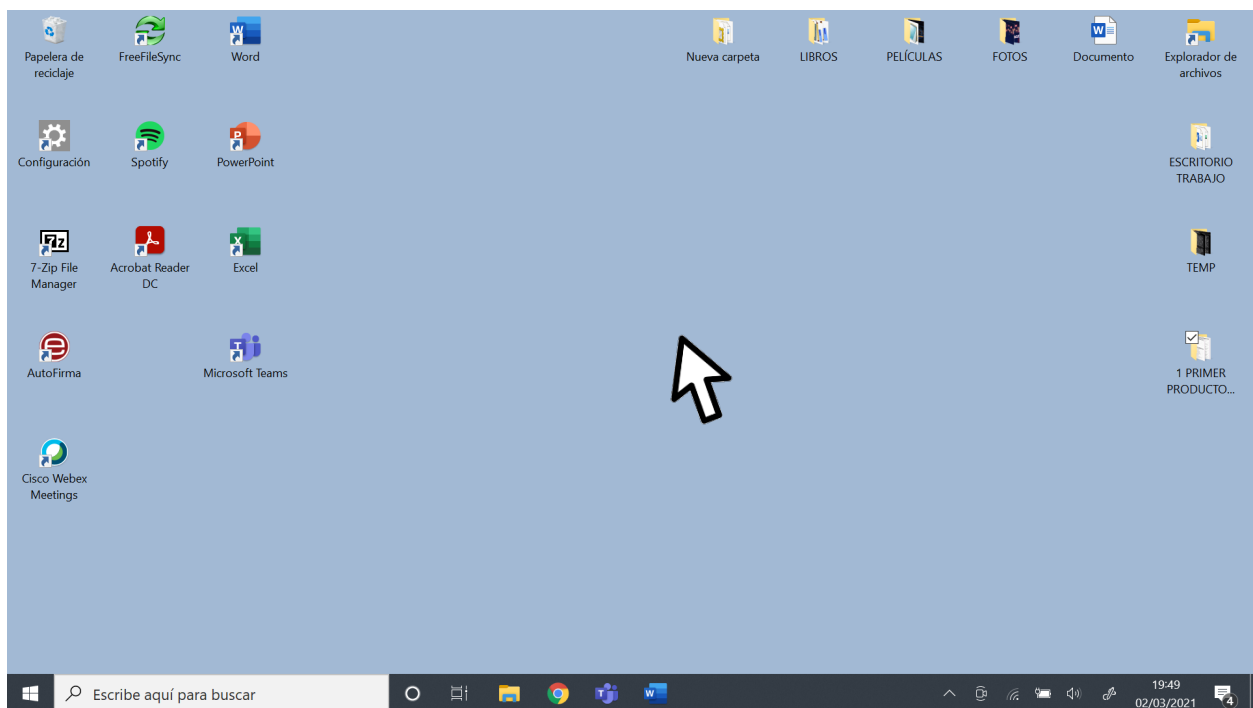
Papelera de reciclaje

FreeFileSync

Word

Nueva carpeta

LIBROS

PELÍCULAS

FOTOS

Documento

Explorador de archivos

Configuración

Spotify

PowerPoint

ESCRITORIO TRABAJO

7-Zip File Manager

Acrobat Reader DC

Excel

TEMP

AutoFirma

Microsoft Teams

1 PRIMER PRODUCTO...

Cisco Webex Meetings

Escribe aquí para buscar

19:49
02/03/2021

4